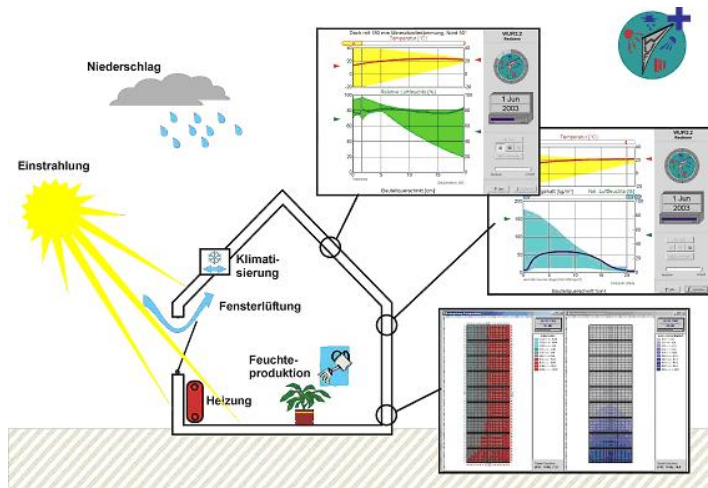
Niederschlag

Einstrahlung

Klimatisierung

Fensterlüftung

Feuchteproduktion

Heizung

Temperatur [°C]

Relative Luftfeuchte [%]

Bauteilquerschnitt [cm]

WUFI 2

1 Jun
2003

Temperatur [°C]

Rel. Luftfeuchte [%]

Bauteilquerschnitt [cm]

WUFI 2

1 Jun
2003